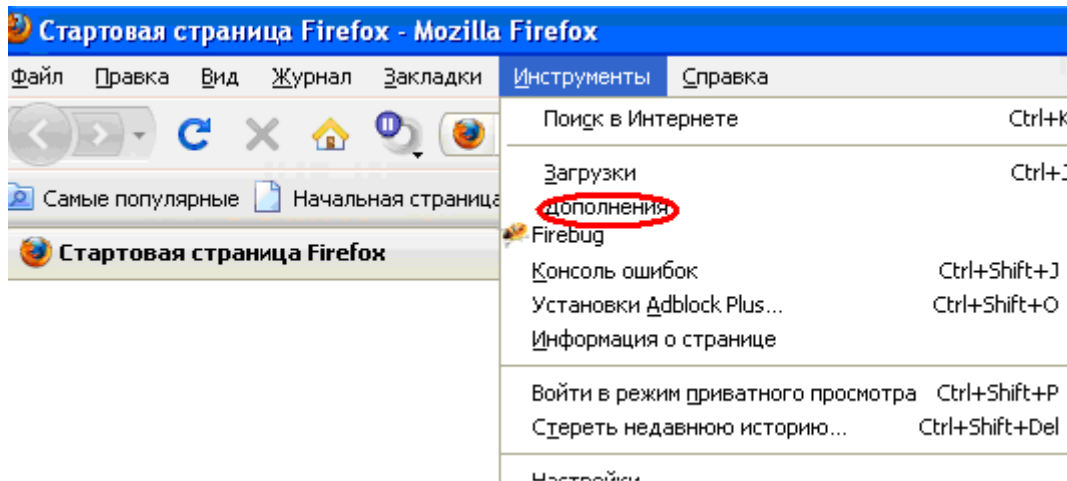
Стартовая страница Firefox - Mozilla Firefox

Файл Правка Вид Журнал Закладки Инструменты Справка

Самые популярные Начальная страница

Стартовая страница Firefox

Поиск в Интернете Ctrl+K

Загрузки Ctrl+J
Дополнения
Firebug
Консоль ошибок Ctrl+Shift+J
Установки Adblock Plus... Ctrl+Shift+O
Информация о странице

Войти в режим приватного просмотра Ctrl+Shift+P
Стереть недавнюю историю... Ctrl+Shift+Del

Настройки